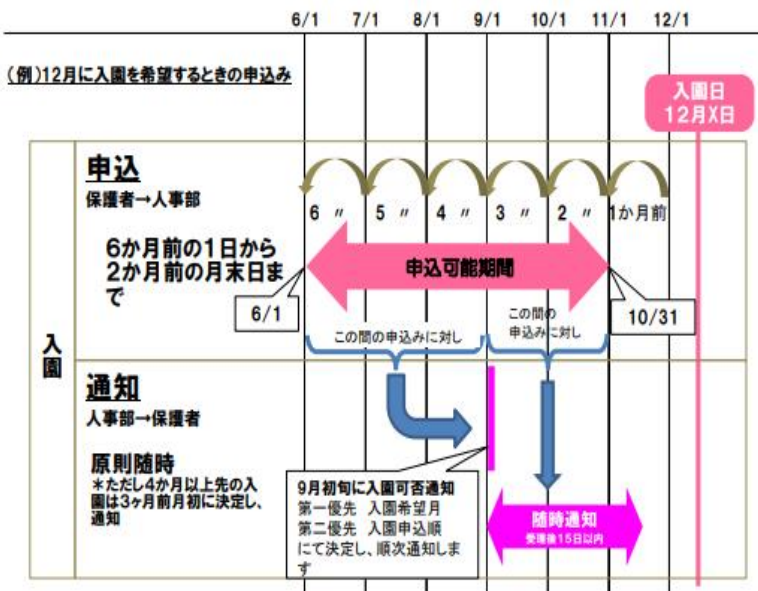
6/1 7/1 8/1 9/1 10/1 11/1 12/1

(例)12月に入園を希望するときの申込み

入園日
12月X日

入園

申込
保護者→人事部

6 〃 5 〃 4 〃 3 〃 2 〃 1か月前

6か月前の1日から2か月前の月末日まで

申込可能期間

6/1

10/31

この間の申込みに対し

この間の申込みに対し

通知
人事部→保護者

原則随時
＊ただし4か月以上先の入園は3ヶ月前月初に決定し、通知

9月初旬に入園可否通知
第一優先 入園希望月
第二優先 入園申込順
にて決定し、順次通知します

随時通知
受理後15日以内